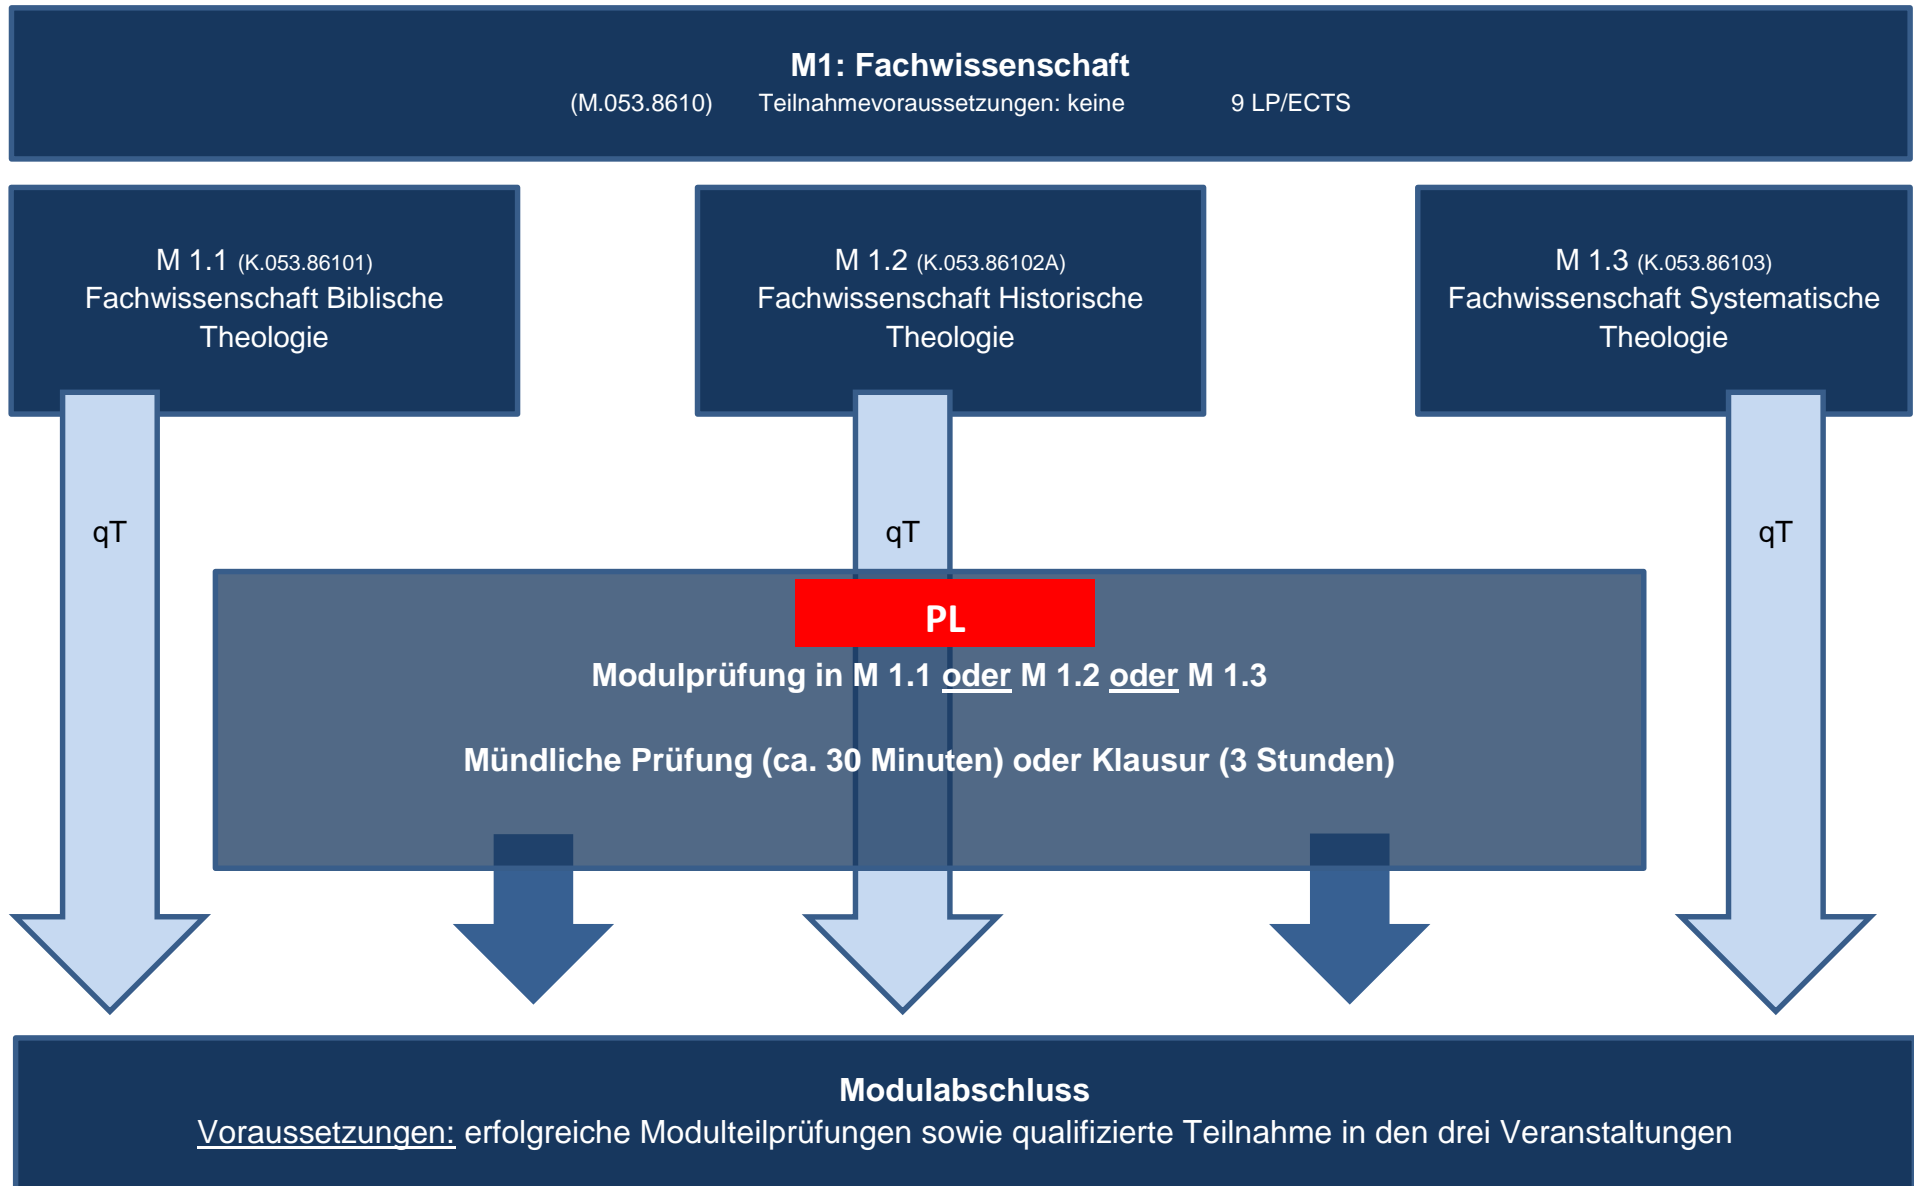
**M1: Fachwissenschaft**
(M.053.8610) Teilnahmevoraussetzungen: keine 9 LP/ECTS

M 1.1 (K.053.86101)
Fachwissenschaft Biblische Theologie

M 1.2 (K.053.86102A)
Fachwissenschaft Historische Theologie

M 1.3 (K.053.86103)
Fachwissenschaft Systematische Theologie

qT

qT

qT

PL

Modulprüfung in M 1.1 oder M 1.2 oder M 1.3

Mündliche Prüfung (ca. 30 Minuten) oder Klausur (3 Stunden)

Modulabschluss
Voraussetzungen: erfolgreiche Modulteilprüfungen sowie qualifizierte Teilnahme in den drei Veranstaltungen